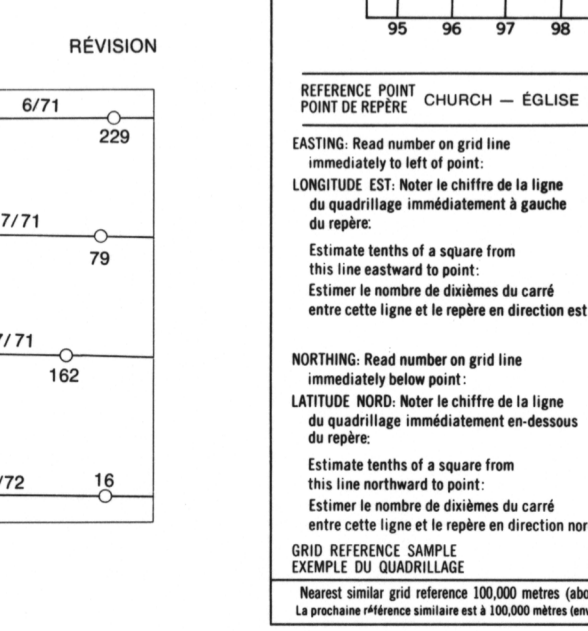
RÉVISION

6/71
229

7/71
79

7/71
162

/72
16

95 96 97 98

REFERENCE POINT
POINT DE REPÈRE
CHURCH — ÉGLISE

EASTING: Read number on grid line immediately to left of point:
LONGITUDE EST: Noter le chiffre de la ligne du quadrillage immédiatement à gauche du repère:

Estimate tenths of a square from this line eastward to point:
Estimer le nombre de dixièmes du carré entre cette ligne et le repère en direction est

NORTHING: Read number on grid line immediately below point:
LATITUDE NORD: Noter le chiffre de la ligne du quadrillage immédiatement en-dessous du repère:

Estimate tenths of a square from this line northward to point:
Estimer le nombre de dixièmes du carré entre cette ligne et le repère en direction nor

GRID REFERENCE SAMPLE
EXEMPLE DU QUADRILLAGE

Nearest similar grid reference 100,000 metres (abo
La prochaine référence similaire est à 100,000 mètres (env